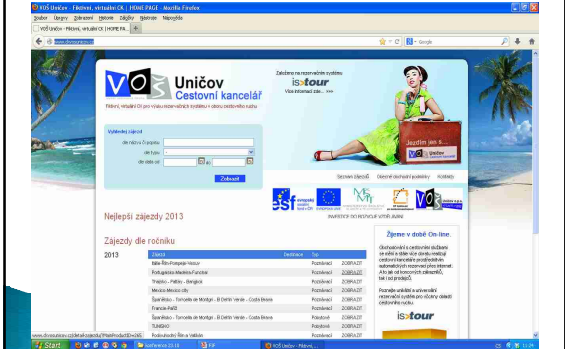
VOŠ Uničov - Fiktivní, virtuální CK | HOME PAGE - Mozilla Firefox

Soubor Úpravy Zobrazení Historie Záložky Nástroje Nápověda

VOŠ Uničov - Fiktivní, virtuální CK | HOME PA... +

www.divosuni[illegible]

Google

VOŠ Uničov Cestovní kancelář

Fiktivní, virtuální CK pro výuku rezervačních systémů v oboru cestovního ruchu

Založeno na rezervačním systému

isotour

Více informací zde... >>>

Vyhledej zájezd

dle názvu či popisu

dle typu

dle data od

do

Zobrazit

Jezdím jen s...

VOŠ Uničov

Cestovní kancelář

Cestovní pojištění Obecné obchodní podmínky Kontakty

INVESTICE DO ROZVOJE VZDĚLÁVÁNÍ

Nejlepší zájezdy 2013

Zájezdy dle ročníku

2013

| Zájezd | Destinace | Typ | |
|---|---|---|---|
| Itálie-Řím-Pompeje-Vesuv | | Poznávací | ZOBRAZIT |
| Portugalsko-Madeira-Funchal | | Poznávací | ZOBRAZIT |
| Thajsko - Pattaya - Bangkok | | Poznávací | ZOBRAZIT |
| Mexico-Mexico city | | Poznávací | ZOBRAZIT |
| Španělsko - Tamariu de Montgri - El Delta Verde - Costa Brava | | Poznávací | ZOBRAZIT |
| Francie-Paříž | | Poznávací | ZOBRAZIT |
| Španělsko - Tamariu de Montgri - El Delta Verde - Costa Brava | | Pobytové | ZOBRAZIT |
| TUNISKO | | Pobytové | ZOBRAZIT |
| Rodinná dovolená na Valašku | | Pobytové | ZOBRAZIT |

Žijeme v době On-line.

Obchodování s cestovními službami se stále ve větší míře stává záležitostí cestovních kanceláří prostřednictvím automatizovaných rezervačních systémů přes internet. Ať-to jak koncové zákazníky, tak i pro prodejce.

Rezervační systém v univerzální rezervační systém pro různé typy zájezdů

isotour

www.divosuni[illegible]

Start

Ajustements 10.16

FIF

VOŠ Uničov - Fiktivní...

11:24